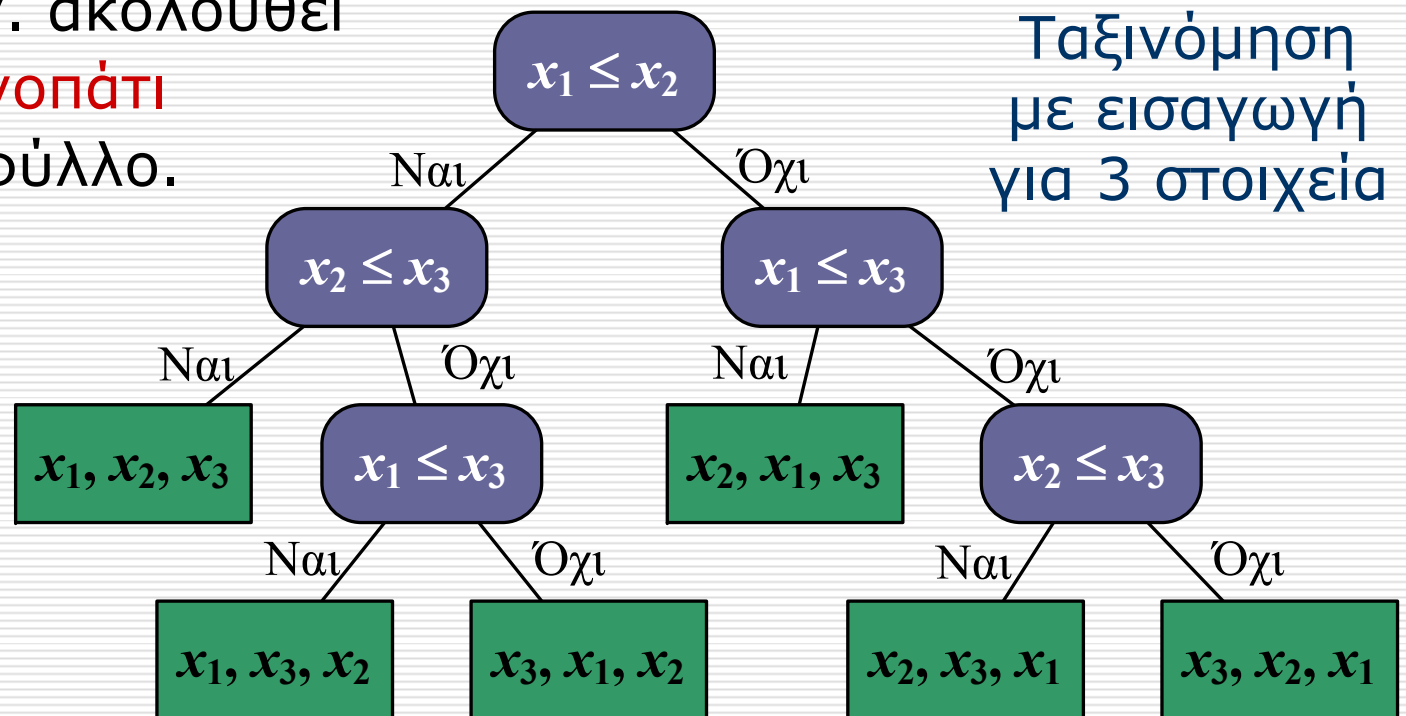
. ακολουθεί
νοπάτι
ούλλο.

Ταξινόμηση με εισαγωγή για 3 στοιχεία

$x_1 \leq x_2$
Ναι
Όχι
$x_2 \leq x_3$
$x_1 \leq x_3$
Ναι
Όχι
Ναι
Όχι
$x_1, x_2, x_3$
$x_1 \leq x_3$
$x_2, x_1, x_3$
$x_2 \leq x_3$
Ναι
Όχι
Ναι
Όχι
$x_1, x_3, x_2$
$x_3, x_1, x_2$
$x_2, x_3, x_1$
$x_3, x_2, x_1$